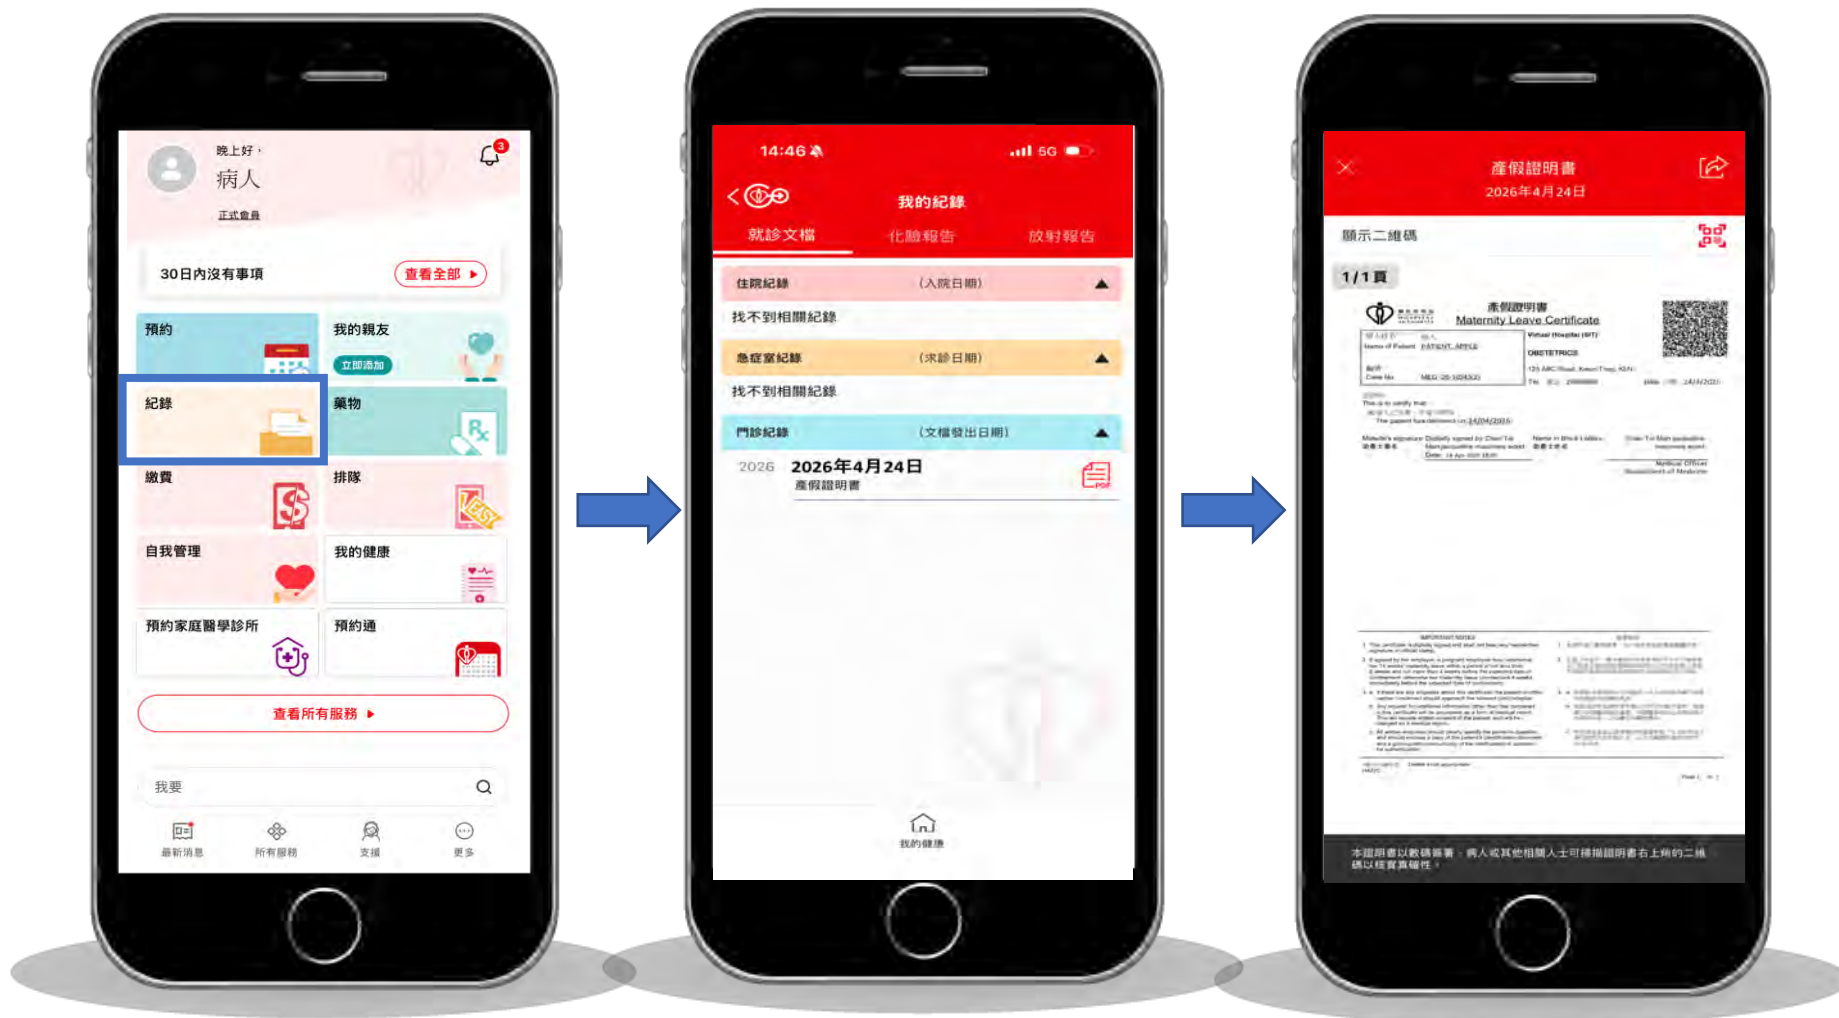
晚上好，
病人
正式會員

3

30日內沒有事項
查看全部

預約
我的親友
立即添加
紀錄
藥物
繳費
排隊
自我管理
我的健康
預約家庭醫學診所
預約通

查看所有服務

我要

最新消息
所有服務
支援
更多

14:46
5G

我的紀錄
就診文檔
化驗報告
放射報告

住院紀錄 (入院日期)
找不到相關紀錄
急症室紀錄 (求診日期)
找不到相關紀錄
門診紀錄 (文檔發出日期)
2026 2026年4月24日
產假證明書

我的健康

產假證明書
2026年4月24日

顯示二維碼

1/1頁

產假證明書
Maternity Leave Certificate
OBSTETRICS
PATIENT, APPLE
IMPORTANT NOTES

本證明書以數碼簽署，病人或其他相關人士可掃描證明書右上角的二維碼以核實真確性。